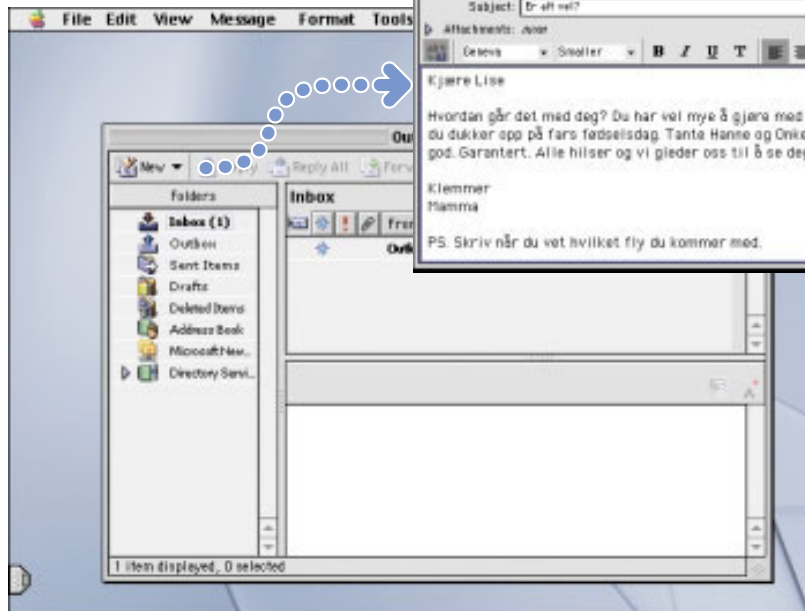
File Edit View Message Format Tools

Subject: Er alt vel?

Attachments: none

Geneva Smaller B I U T

Kjære Lise

Hvordan går det med deg? Du har vel mye å gjøre med du dukker opp på fars fødselsdag. Tante Hanne og Onke god. Garantert. Alle hilser og vi gleder oss til å se deg

Klemmer
Mamma

PS. Skriv når du vet hvilket fly du kommer med.

Ou

New Reply All Forw

Folders

Inbox (1)
Outbox
Sent Items
Drafts
Deleted Items
Address Book
Microsoft New...
Directory Servi...

Inbox

From

Outl

1 item displayed, 0 selected